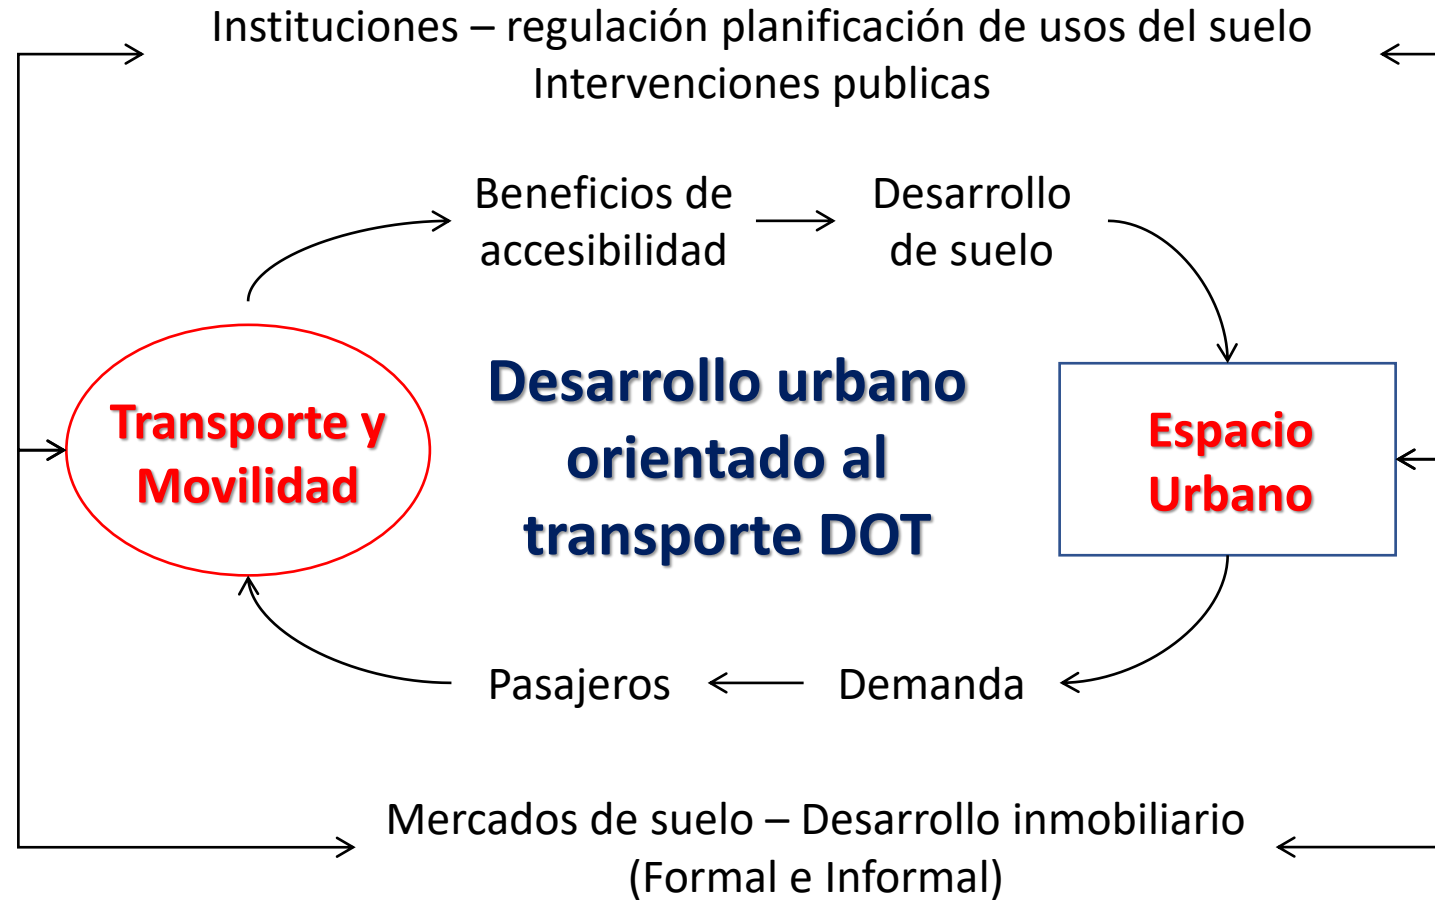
Instituciones – regulación planificación de usos del suelo
Intervenciones publicas

Beneficios de accesibilidad

Desarrollo de suelo

Transporte y Movilidad

Desarrollo urbano orientado al transporte DOT

Espacio Urbano

Pasajeros

Demanda

Mercados de suelo – Desarrollo inmobiliario
(Formal e Informal)